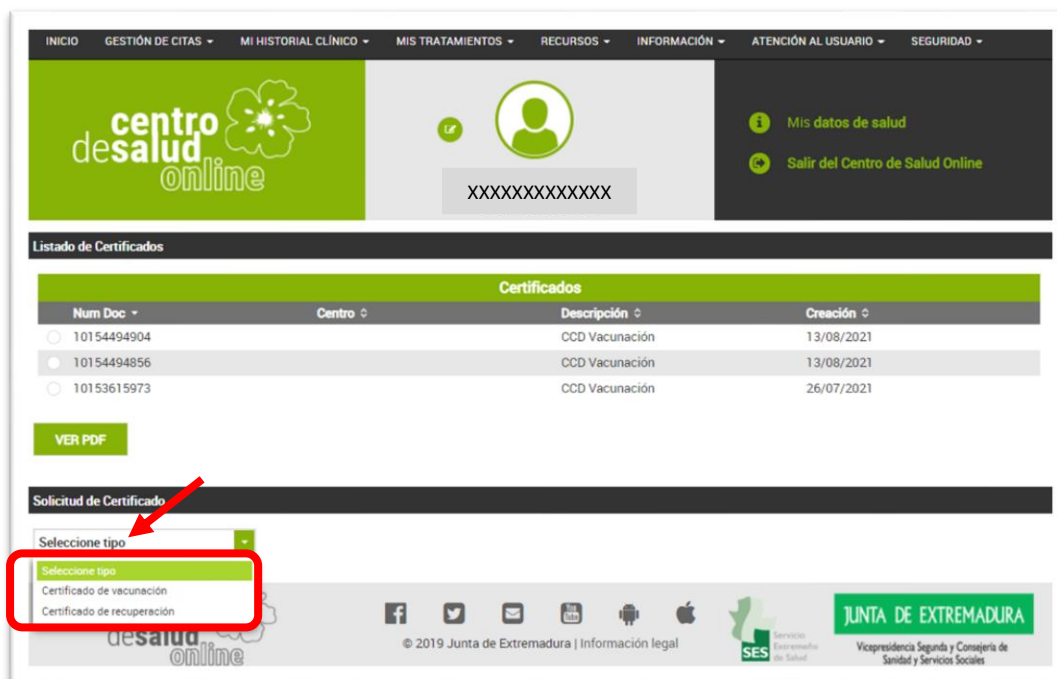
INICIO GESTIÓN DE CITAS ▾ MI HISTORIAL CLÍNICO ▾ MIS TRATAMIENTOS ▾ RECURSOS ▾ INFORMACIÓN ▾ ATENCIÓN AL USUARIO ▾ SEGURIDAD ▾

centro de salud online

XXXXXXXXXXXXX

Mis datos de salud

Salir del Centro de Salud Online

Listado de Certificados

Certificados

| Num Doc | Centro | Descripción | Creación |
|---|---|---|---|
| 10154494904 | | CCD Vacunación | 13/08/2021 |
| 10154494856 | | CCD Vacunación | 13/08/2021 |
| 10153615973 | | CCD Vacunación | 26/07/2021 |

VER PDF

Solicitud de Certificado

Seleccione tipo

Seleccione tipo
Certificado de vacunación
Certificado de recuperación

desalud online

© 2019 Junta de Extremadura | Información legal

SES Servicio Extremeño de Salud

JUNTA DE EXTREMADURA
Vicepresidencia Segunda y Consejería de Sanidad y Servicios Sociales